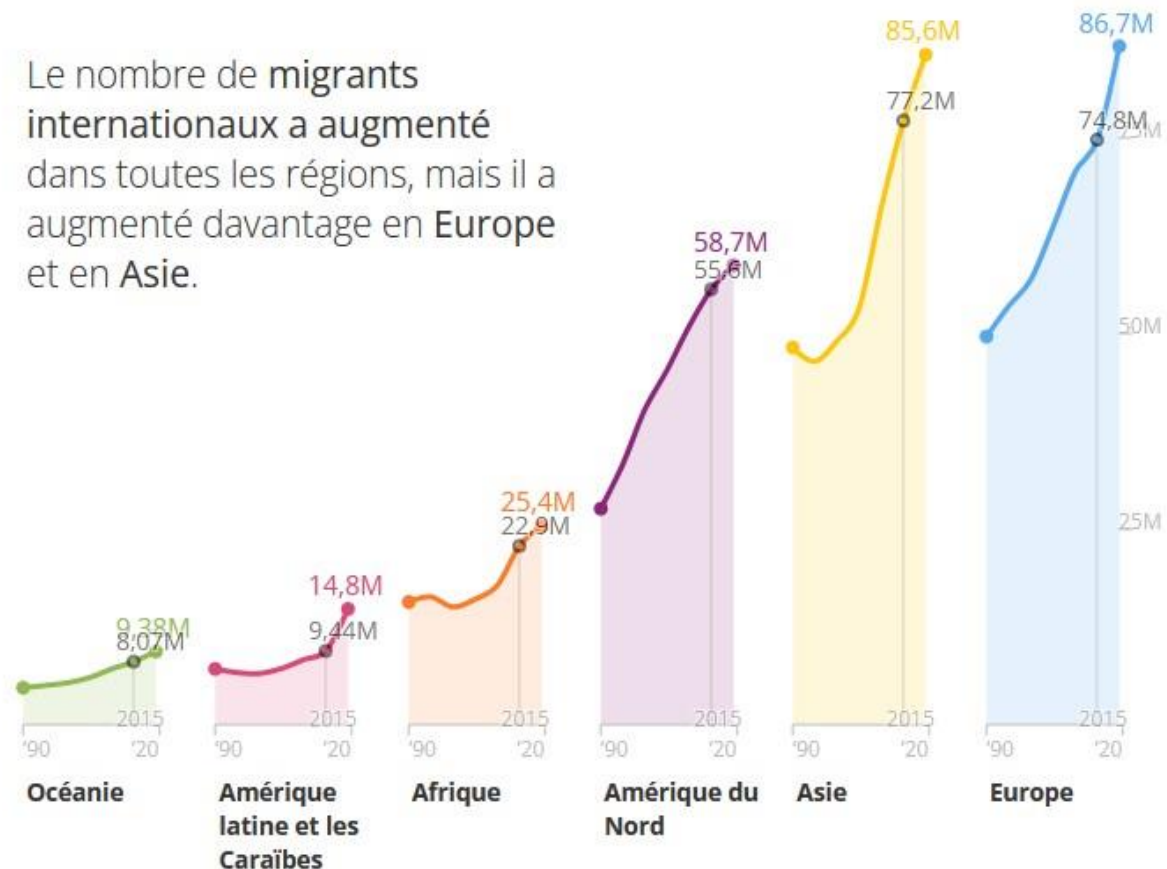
Le nombre de migrants internationaux a augmenté dans toutes les régions, mais il a augmenté davantage en Europe et en Asie.

9,38M
8,07M
2015
'90
'20
Océanie

14,8M
9,44M
2015
'90
'20
Amérique latine et les Caraïbes

25,4M
22,9M
2015
'90
'20
Afrique

58,7M
55,6M
2015
'90
'20
Amérique du Nord

85,6M
77,2M
2015
'90
'20
Asie

86,7M
74,8M
2015
'90
'20
Europe

75M
50M
25M